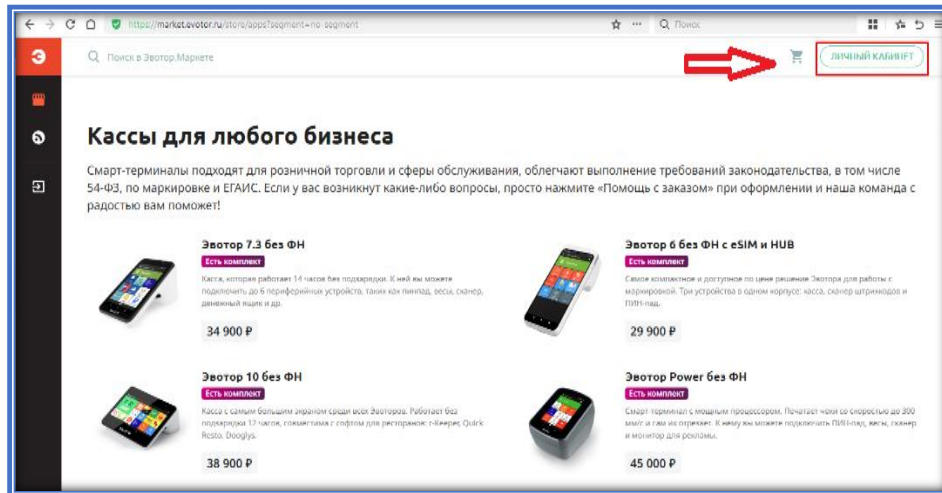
https://market.evotor.ru/store/apps?segment=no_segment

Поиск

Э

Поиск в Эвотор.Маркете

ЛИЧНЫЙ КАБИНЕТ

Кассы для любого бизнеса

Смарт-терминалы подходят для розничной торговли и сферы обслуживания, облегчают выполнение требований законодательства, в том числе 54-ФЗ, по маркировке и ЕГАИС. Если у вас возникнут какие-либо вопросы, просто нажмите «Помощь с заказом» при оформлении и наша команда с радостью вам поможет!

Эвотор 7.3 без ФН
Есть комплект
Касса, которая работает 14 часов без подзарядки. К ней вы можете подключить до 6 периферийных устройств, таких как пинпад, весы, сканер, денежный ящик и др.
34 900 ₽

Эвотор 6 без ФН с eSIM и HUB
Есть комплект
Самое компактное и доступное по цене решение Эвотора для работы с маркировкой. Три устройства в одном корпусе: касса, сканер штрихкодов и ПИН-пад.
29 900 ₽

Эвотор 10 без ФН
Есть комплект
Касса с самым большим экраном среди всех Эвоторов. Работает без подзарядки 12 часов, совместима с софтом для ресторанов: r-Keeper, Quick Resto, Dooglys.
38 900 ₽

Эвотор Power без ФН
Есть комплект
Смарт-терминал с мощным процессором. Печатает чеки со скоростью до 300 мм/с и сам их отрезает. К нему вы можете подключить ПИН-пад, весы, сканер и монитор для рекламы.
45 000 ₽